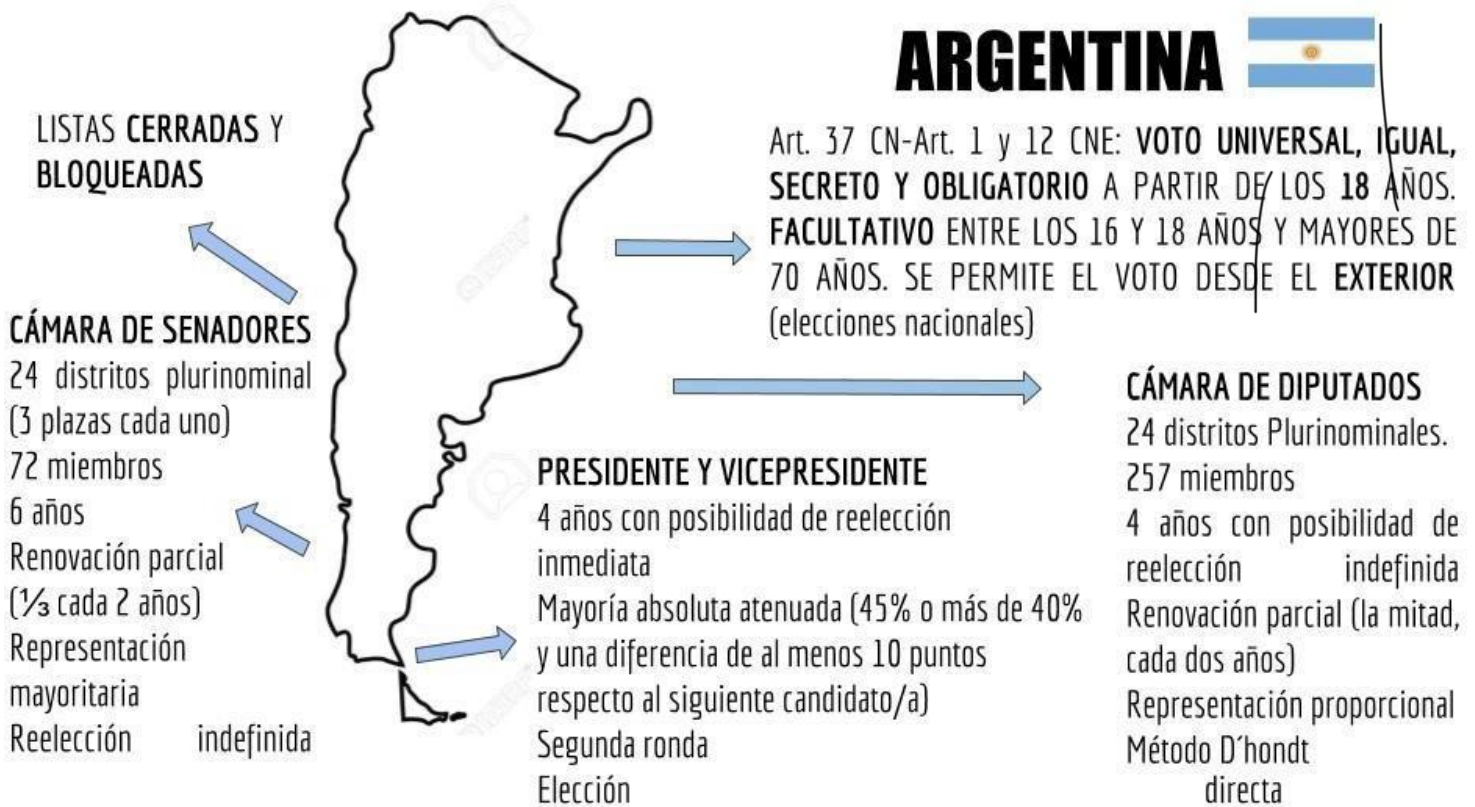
ARGENTINA

LISTAS **CERRADAS** Y **BLOQUEADAS**

Art. 37 CN-Art. 1 y 12 CNE: **VOTO UNIVERSAL, IGUAL, SECRETO Y OBLIGATORIO** A PARTIR DE LOS **18** AÑOS. **FACULTATIVO** ENTRE LOS 16 Y 18 AÑOS Y MAYORES DE 70 AÑOS. SE PERMITE EL VOTO DESDE EL **EXTERIOR** (elecciones nacionales)

CÁMARA DE SENADORES
24 distritos plurinominal (3 plazas cada uno)
72 miembros
6 años
Renovación parcial (⅓ cada 2 años)
Representación mayoritaria
Reelección indefinida

CÁMARA DE DIPUTADOS
24 distritos Plurinominales.
257 miembros
4 años con posibilidad de reelección indefinida
Renovación parcial (la mitad, cada dos años)
Representación proporcional
Método D´hondt
directa

PRESIDENTE Y VICEPRESIDENTE
4 años con posibilidad de reelección inmediata
Mayoría absoluta atenuada (45% o más de 40% y una diferencia de al menos 10 puntos respecto al siguiente candidato/a)
Segunda ronda
Elección